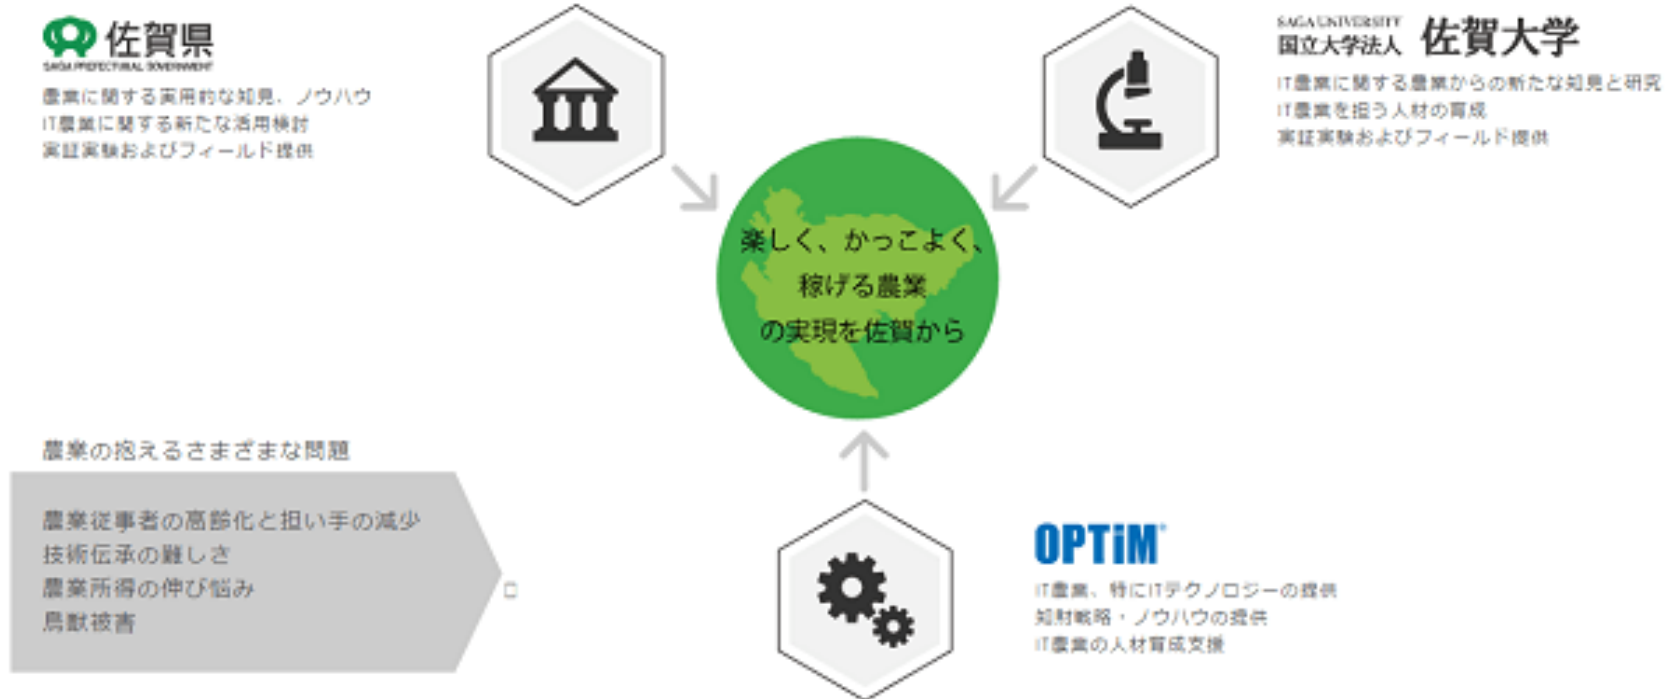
佐賀県
SAGA PREFECTURAL GOVERNMENT
農業に関する実用的な知見、ノウハウ
IT農業に関する新たな活用検討
実証実験およびフィールド提供

SAGA UNIVERSITY
国立大学法人 佐賀大学
IT農業に関する農業からの新たな知見と研究
IT農業を担う人材の育成
実証実験およびフィールド提供

楽しく、かっこよく、
稼げる農業
の実現を佐賀から

農業の抱えるさまざまな問題
農業従事者の高齢化と担い手の減少
技術伝承の難しさ
農業所得の伸び悩み
鳥獣被害

OPTiM
IT農業、特にITテクノロジーの提供
知財戦略・ノウハウの提供
IT農業の人材育成支援